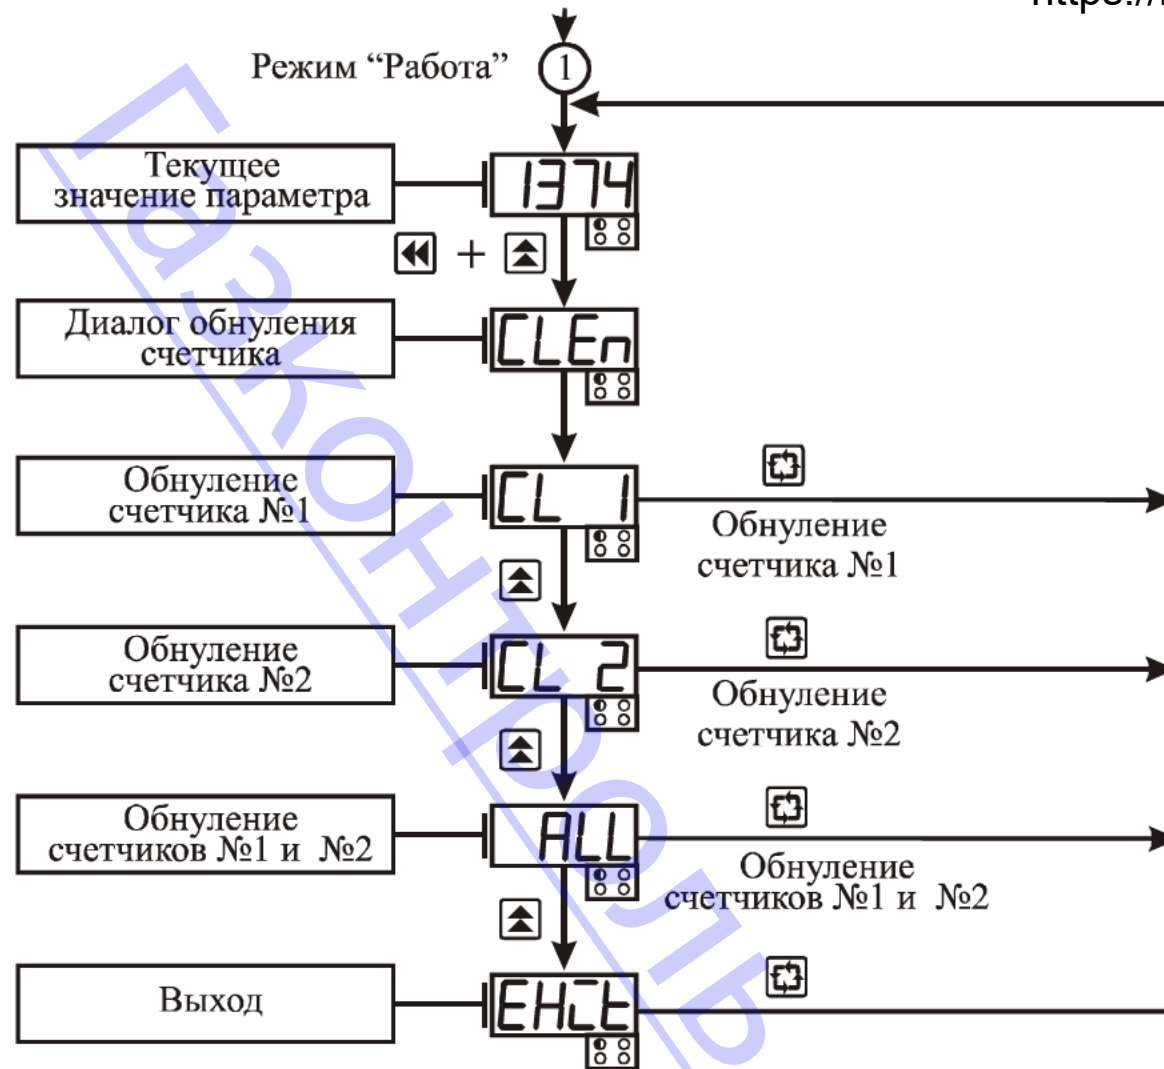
https://

Режим “Работа” 1

Текущее значение параметра

1374

Диалог обнуления счетчика

CLEn

Обнуление счетчика №1

CL 1

Обнуление счетчика №1

Обнуление счетчика №2

CL 2

Обнуление счетчика №2

Обнуление счетчиков №1 и №2

ALL

Обнуление счетчиков №1 и №2

Выход

EHit

Газконтроль